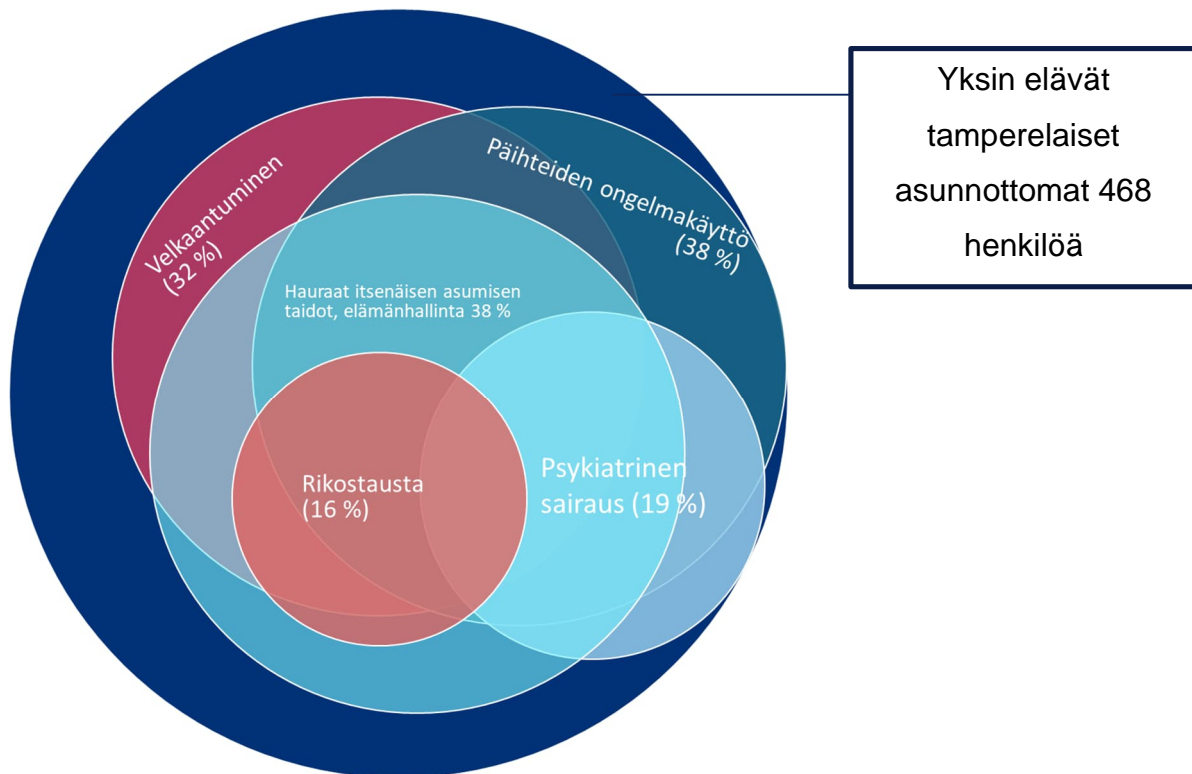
Yksin elävät tamperelaiset asunnottomat 468 henkilöä

Velkaantuminen (32 %)

Päihteiden ongelmakäyttö (38 %)

Hauraat itsenäisen asumisen taidot, elämänhallinta 38 %

Rikostausta (16 %)

Psykiatrinen sairaus (19 %)